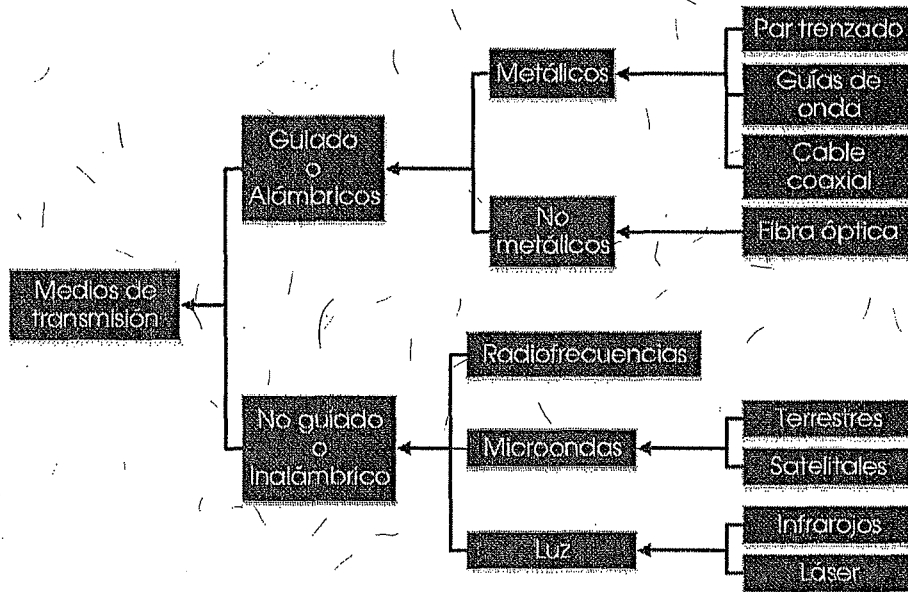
Medios de transmisión

Guiado o Alámbricos

Metálicos

Par trenzado

Guías de onda

Cable coaxial

No metálicos

Fibra óptica

No guiado o Inalámbrico

Radiofrecuencias

Microondas

Terrestres

Satelitales

Luz

Infrarojos

Láser